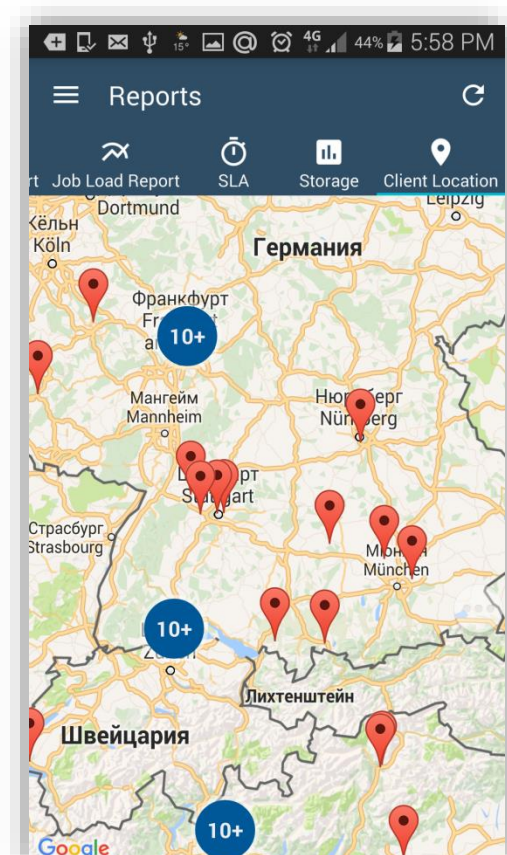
15° 4G 44% 5:58 PM

Reports

rt Job Load Report SLA Storage Client Location

Dortmund
Leipzig
Кёльн
Köln
Германия
Франкфурт
Fr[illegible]
a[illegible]
10+
Мангейм
Mannheim
Нюр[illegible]берг
Nürn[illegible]erg
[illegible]
St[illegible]gart
Страсбург
Strasbourg
Мю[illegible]
München
10+
Zü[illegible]
Лихтенштейн
Швейцария
10+
Google